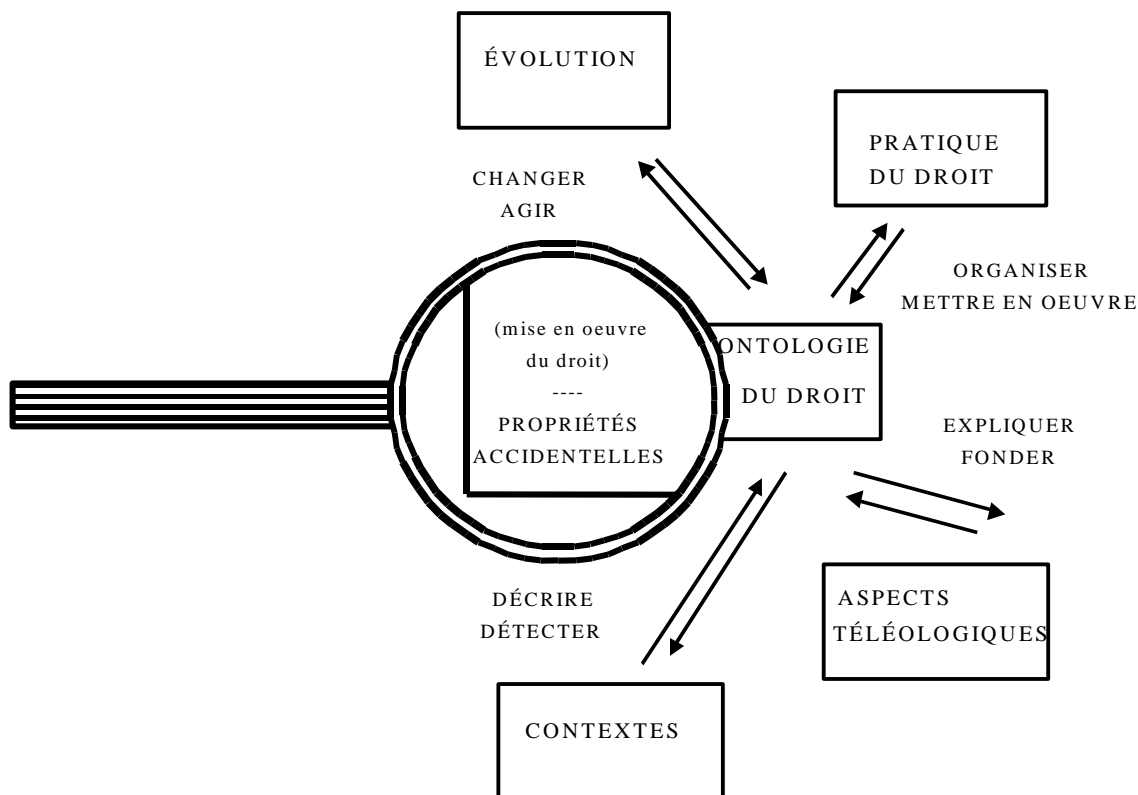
ÉVOLUTION

PRATIQUE
DU DROIT

CHANGER
AGIR

ORGANISER
METTRE EN OEUVRE

(mise en oeuvre
du droit)
----
PROPRIÉTÉS
ACCIDENTELLES

ONTOLOGIE
DU DROIT

EXPLIQUER
FONDER

ASPECTS
TÉLÉOLOGIQUES

DÉCRIRE
DÉTECTER

CONTEXTES